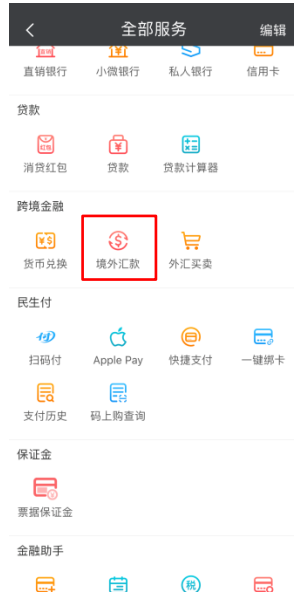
<
全部服务
编辑

直销银行
小微银行
私人银行
信用卡

贷款

红包
消贷红包
贷款
贷款计算器

跨境金融

货币兑换
境外汇款
外汇买卖

民生付

扫码付
Apple Pay
快捷支付
一键绑卡
支付历史
码上购查询

保证金

票据保证金

金融助手

税